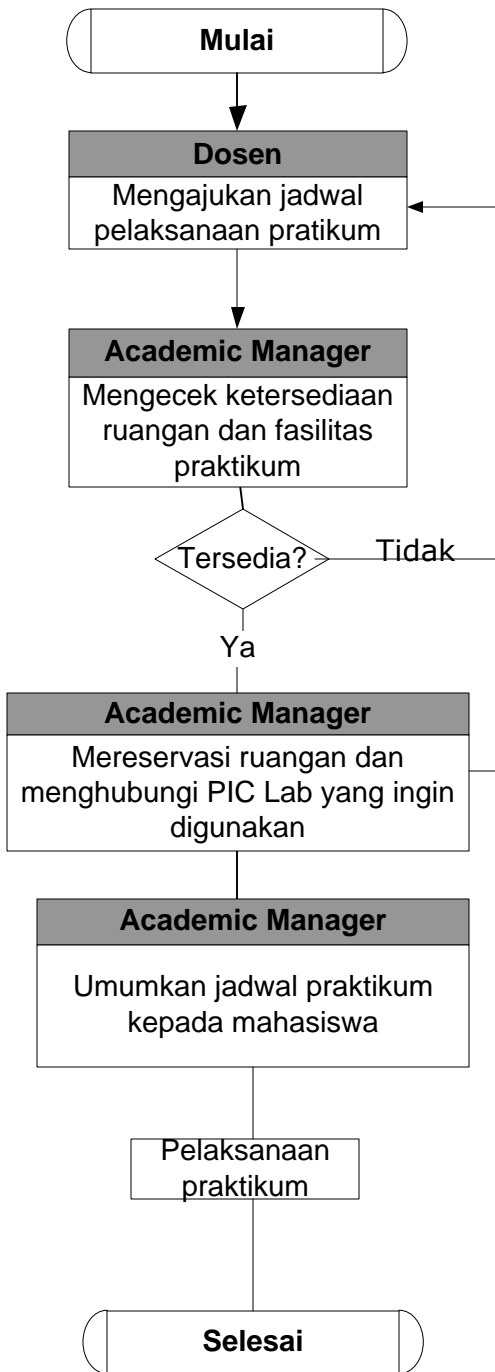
Mulai

Dosen

Mengajukan jadwal pelaksanaan pratikum

Academic Manager

Mengecek ketersediaan ruangan dan fasilitas praktikum

Tersedia?

Tidak

Ya

Academic Manager

Mereservasi ruangan dan menghubungi PIC Lab yang ingin digunakan

Academic Manager

Umumkan jadwal praktikum kepada mahasiswa

Pelaksanaan praktikum

Selesai